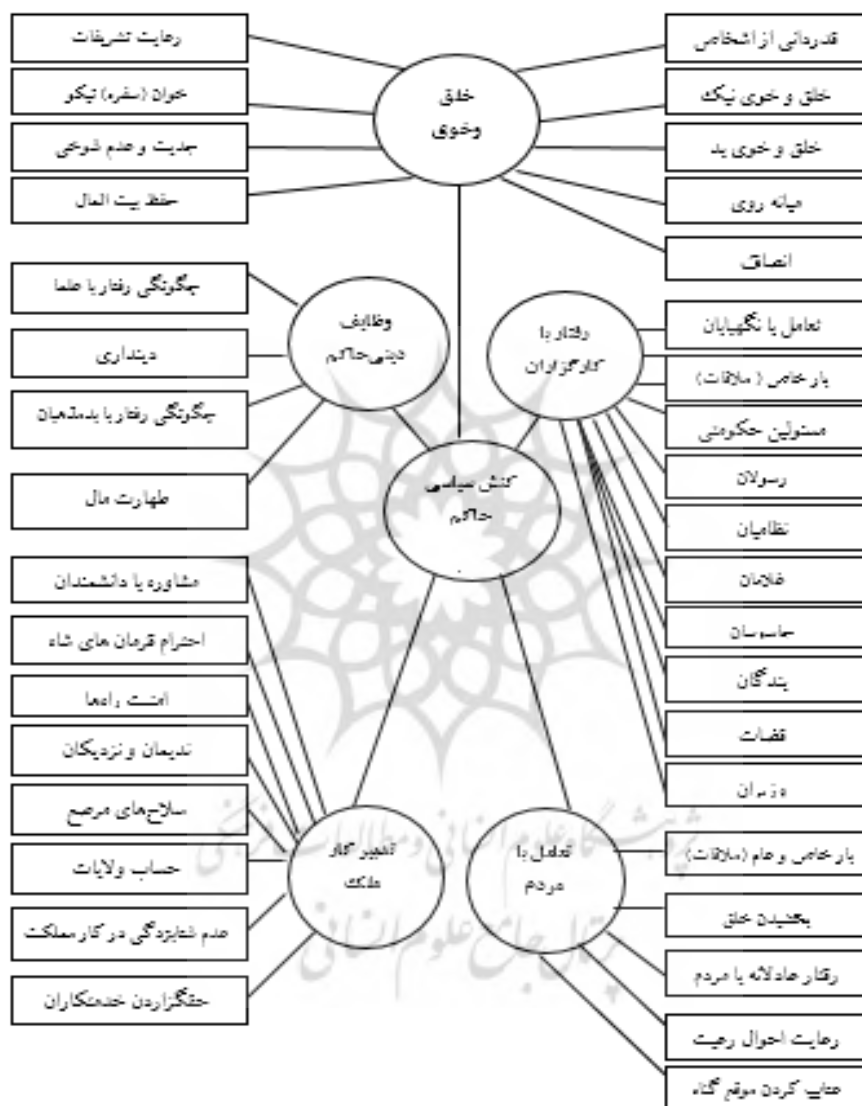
رعایت تشریفات
خوان (سفره) نیکو
جدیت و عدم شوخی
حفظ بیت المال

خلق وخوی

قدردانی از اشخاص
خلق و خوی نیک
خلق و خوی بد
میانه روی
انصاف

چگونگی رفتار با علما
دینداری
چگونگی رفتار با بدمذهبان
طهارت مال

وظایف دینی حاکم

رفتار با کارگزاران

تعامل با نگهبانان
بار خاص ( ملاقات)
مسئولین حکومتی
رسولان
نظامیان
غلامان
جاسوسان
بندگان
قضات
وزیران

کنش سیاسی حاکم

مشاوره با دانشمندان
احترام فرمان های شاه
امنیت راهها
ندیمان و نزدیکان
سلاح‌های مرصع
حساب ولایات
عدم شتابزدگی در کار مملکت
حقگزاردن خدمتکاران

تدبیر کار ملک

تعامل با مردم

بار خاص و عام (ملاقات)
بخشیدن خلق
رفتار عادلانه با مردم
رعایت احوال رعیت
عتاب کردن موقع گناه